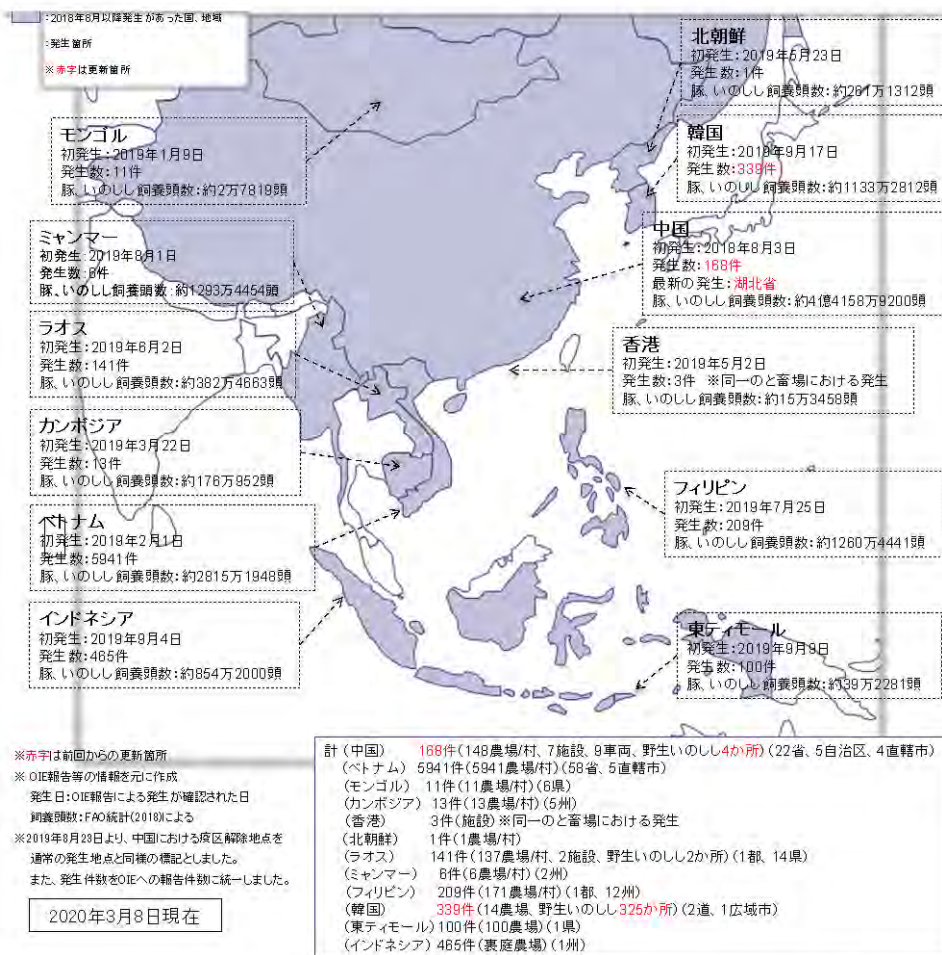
:2018年8月以降発生があった国、地域

:発生箇所

※赤字は更新箇所

北朝鮮
初発生：2019年5月23日
発生数：1件
豚、いのしし飼養頭数：約261万1312頭

モンゴル
初発生：2019年1月9日
発生数：11件
豚、いのしし飼養頭数：約2万7819頭

韓国
初発生：2019年9月17日
発生数：339件
豚、いのしし飼養頭数：約1133万2812頭

ミャンマー
初発生：2019年8月1日
発生数：6件
豚、いのしし飼養頭数：約1293万4454頭

中国
初発生：2018年8月3日
発生数：168件
最新の発生：湖北省
豚、いのしし飼養頭数：約4億4158万9200頭

ラオス
初発生：2019年6月2日
発生数：141件
豚、いのしし飼養頭数：約382万4663頭

香港
初発生：2019年5月2日
発生数：3件 ※同一のと畜場における発生
豚、いのしし飼養頭数：約15万3458頭

カンボジア
初発生：2019年3月22日
発生数：13件
豚、いのしし飼養頭数：約176万852頭

フィリピン
初発生：2019年7月25日
発生数：209件
豚、いのしし飼養頭数：約1260万4441頭

ベトナム
初発生：2019年2月1日
発生数：5941件
豚、いのしし飼養頭数：約2815万1948頭

インドネシア
初発生：2019年9月4日
発生数：465件
豚、いのしし飼養頭数：約854万2000頭

東ティモール
初発生：2019年9月9日
発生数：100件
豚、いのしし飼養頭数：約39万2281頭

※赤字は前回からの更新箇所
※ OIE報告等の情報を元に作成
発生日：OIE報告による発生が確認された日
飼養頭数：FAO統計(2018)による
※2019年8月23日より、中国における疫区解除地点を通常の発生地点と同様の標記としました。
また、発生件数をOIEへの報告件数に統一しました。

2020年3月8日現在

計（中国） 168件（148農場/村、7施設、9車両、野生いのしし4か所）（22省、5自治区、4直轄市）
（ベトナム） 5941件（5941農場/村）（58省、5直轄市）
（モンゴル） 11件（11農場/村）（6県）
（香港） 3件（施設）※同一のと畜場における発生
（カンボジア） 13件（13農場/村）（5州）
（北朝鮮） 1件（1農場/村）
（ラオス） 141件（137農場/村、2施設、野生いのしし2か所）（1都、14県）
（ミャンマー） 6件（6農場/村）（2州）
（フィリピン） 209件（171農場/村）（1都、12州）
（韓国） 339件（14農場、野生いのしし325か所）（2道、1広域市）
（東ティモール）100件（100農場）（1県）
（インドネシア）465件（裏庭農場）（1州）